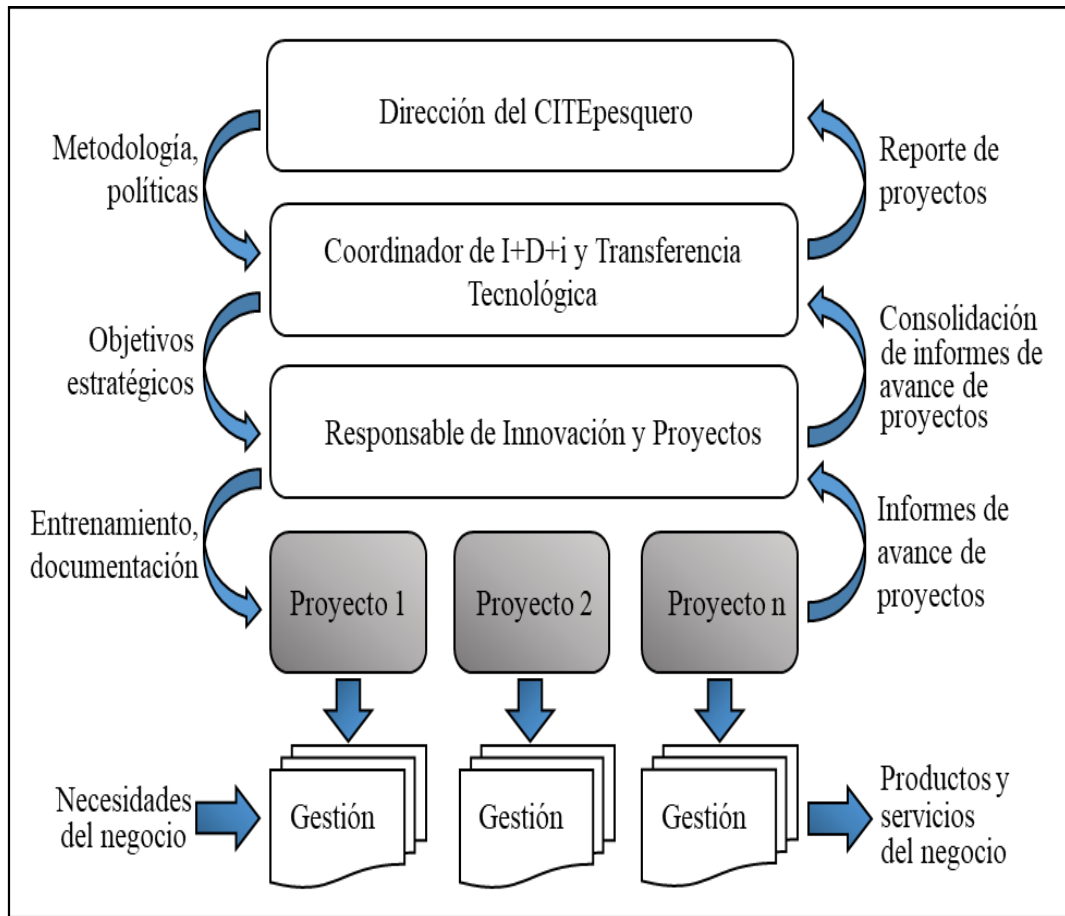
Dirección del CITEpesquero

Metodología, políticas

Reporte de proyectos

Coordinador de I+D+i y Transferencia Tecnológica

Objetivos estratégicos

Consolidación de informes de avance de proyectos

Responsable de Innovación y Proyectos

Entrenamiento, documentación

Informes de avance de proyectos

Proyecto 1

Proyecto 2

Proyecto n

Necesidades del negocio

Gestión

Gestión

Gestión

Productos y servicios del negocio